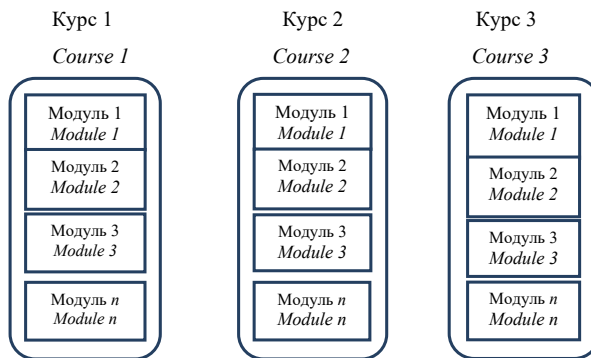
Курс 1
*Course 1*

Модуль 1
*Module 1*

Модуль 2
*Module 2*

Модуль 3
*Module 3*

Модуль *n*
*Module n*

Курс 2
*Course 2*

Модуль 1
*Module 1*

Модуль 2
*Module 2*

Модуль 3
*Module 3*

Модуль *n*
*Module n*

Курс 3
*Course 3*

Модуль 1
*Module 1*

Модуль 2
*Module 2*

Модуль 3
*Module 3*

Модуль *n*
*Module n*